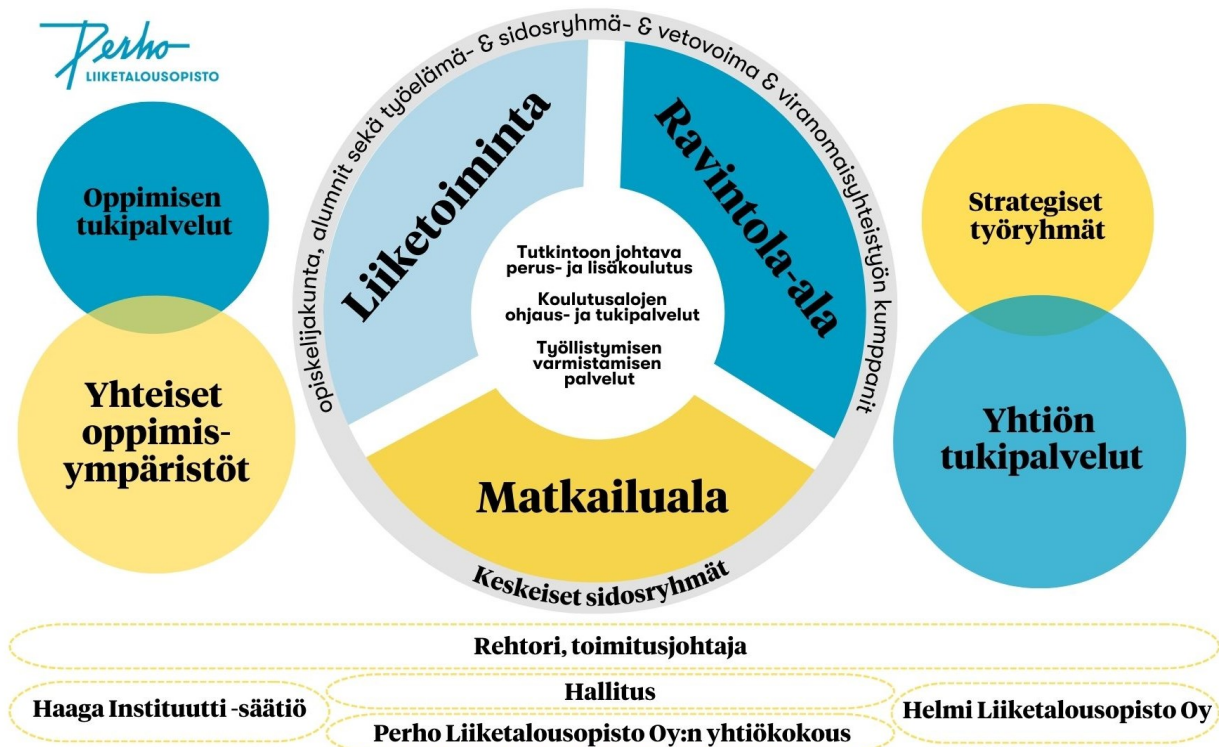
Perho
LIIKETALOUSOPISTO

Oppimisen tukipalvelut

Yhteiset oppimisympäristöt

opiskelijakunta, alumnit sekä työelämä- & sidosryhmä- & vetovoima & viranomaisyhteistyön kumppanit

Liiketoiminta

Ravintola-ala

Tutkintoon johtava perus- ja lisäkoulutus

Koulutusalojen ohjaus- ja tukipalvelut

Työllistymisen varmistamisen palvelut

Matkailuala

Keskeiset sidosryhmät

Strategiset työryhmät

Yhtiön tukipalvelut

Rehtori, toimitusjohtaja

Haaga Instituutti -säätiö

Hallitus

Perho Liiketalousopisto Oy:n yhtiökokous

Helmi Liiketalousopisto Oy